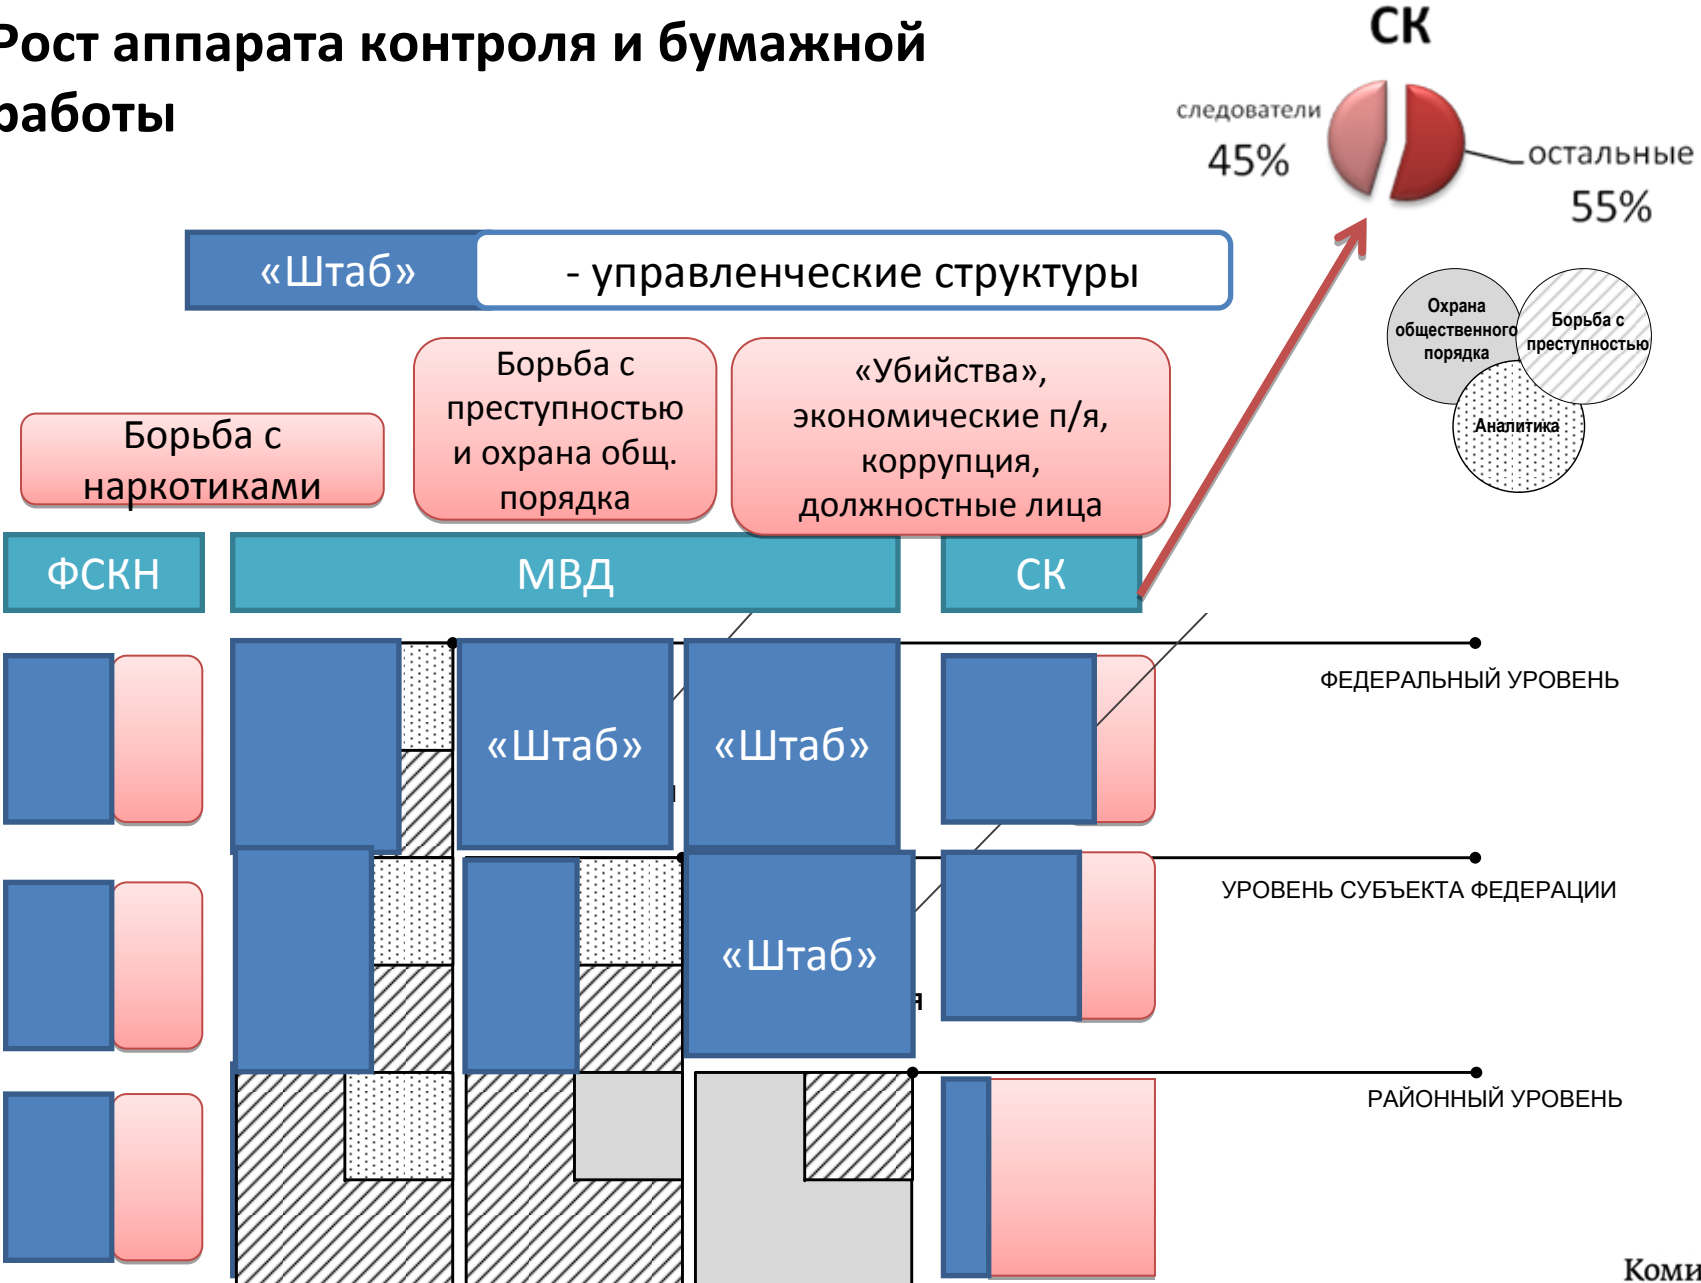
Рост аппарата контроля и бумажной работы

СК

следователи
45%

остальные
55%

«Штаб» - управленческие структуры

Охрана общественного порядка

Борьба с преступностью

Аналитика

Борьба с наркотиками

Борьба с преступностью и охрана общ. порядка

«Убийства», экономические п/я, коррупция, должностные лица

ФСКН

МВД

СК

ФЕДЕРАЛЬНЫЙ УРОВЕНЬ

«Штаб»

«Штаб»

УРОВЕНЬ СУБЪЕКТА ФЕДЕРАЦИИ

«Штаб»

РАЙОННЫЙ УРОВЕНЬ

Коми